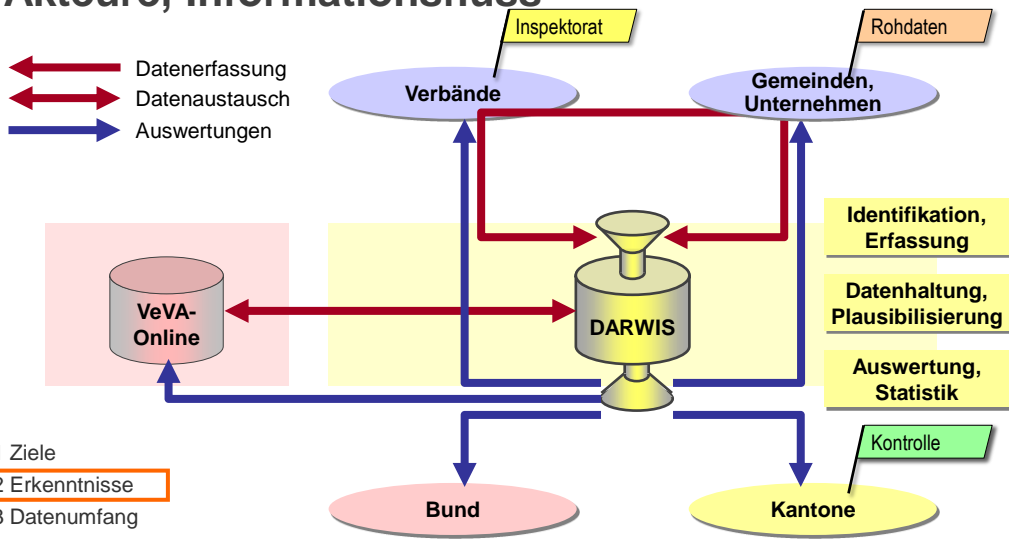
Akteure, Informationsfluss

Datenerfassung
Datenaustausch
Auswertungen

Inspektorat
Verbände

Rohdaten
Gemeinden, Unternehmen

Identifikation, Erfassung

Datenhaltung, Plausibilisierung

Auswertung, Statistik

VeVA-Online

DARWIS

Ziele
2 Erkenntnisse
3 Datenumfang

Kontrolle

Bund

Kantone